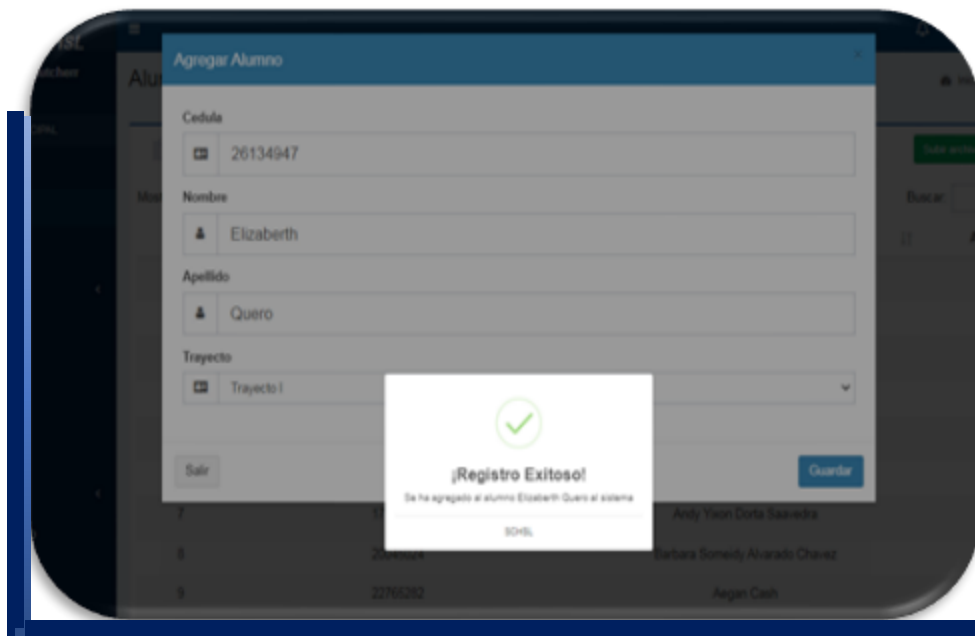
Agregar Alumno

Alu

Cedula

26134947

Nombre

Elizaberth

Apellido

Quero

Trayecto

Trayecto I

Buscar:

¡Registro Exitoso!

Se ha agregado al alumno Elizaberth Quero al sistema

SCHSL

Salir

Guardar

7 Andy Yison Dorta Saavedra

8 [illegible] Barbara Someidy Alvarado Chavez

9 22765282 Aegan Cash